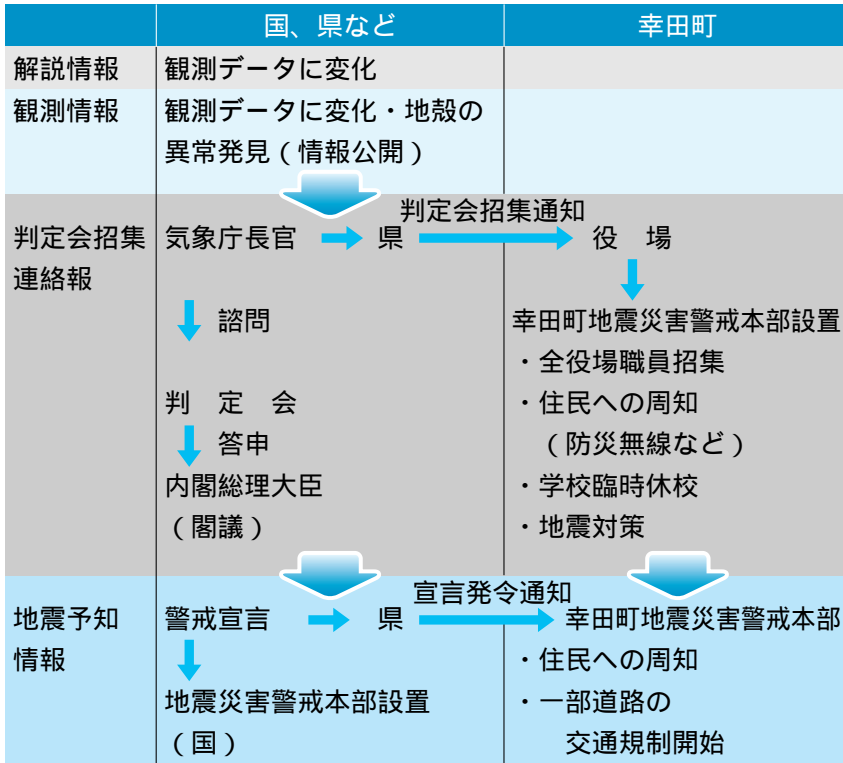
| | 国、県など | 幸田町 |
|---|---|---|
| 解説情報 | 観測データに変化 | |
| 観測情報 | 観測データに変化・地殻の異常発見（情報公開） | |
| 判定会招集連絡報 | 気象庁長官 → 県 判定会招集通知 → 役　場<br>諮問<br>判　定　会<br>答申<br>内閣総理大臣<br>（閣議） | 幸田町地震災害警戒本部設置<br>・全役場職員招集<br>・住民への周知<br>（防災無線など）<br>・学校臨時休校<br>・地震対策 |
| 地震予知情報 | 警戒宣言 → 県 宣言発令通知 →<br>地震災害警戒本部設置<br>（国） | 幸田町地震災害警戒本部<br>・住民への周知<br>・一部道路の<br>交通規制開始 |